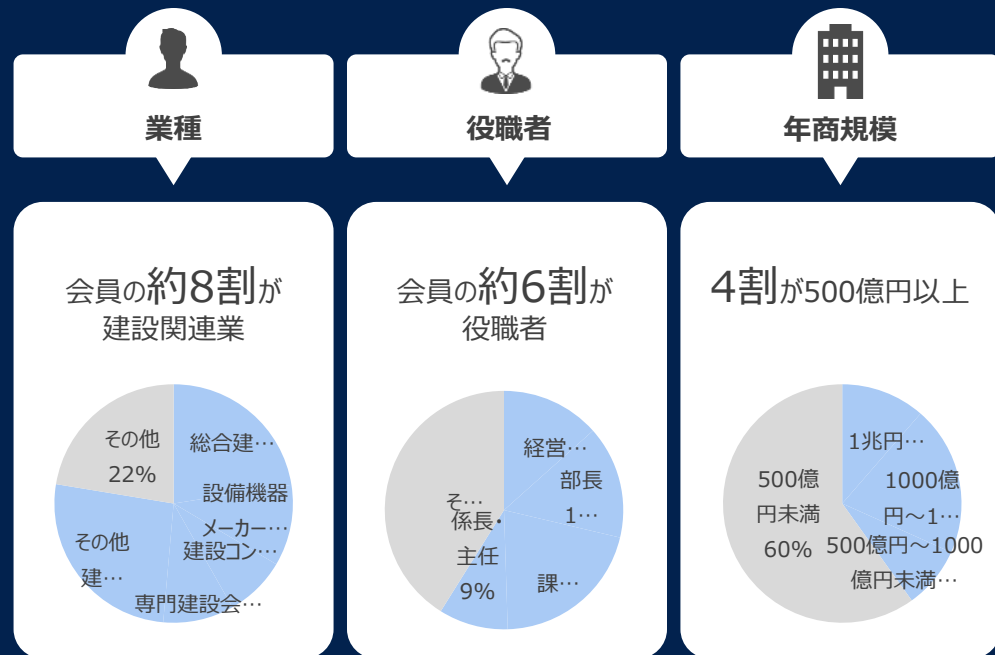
業種

役職者

年商規模

会員の約8割が
建設関連業

その他
22%

総合建…

設備機器

メーカー…

建設コン…

その他
建…

専門建設会…

会員の約6割が
役職者

経営…

部長
1…

そ…

係長・
主任
9%

課…

4割が500億円以上

1兆円…

1000億
円～1…

500億
円未満
60%

500億円～1000
億円未満…